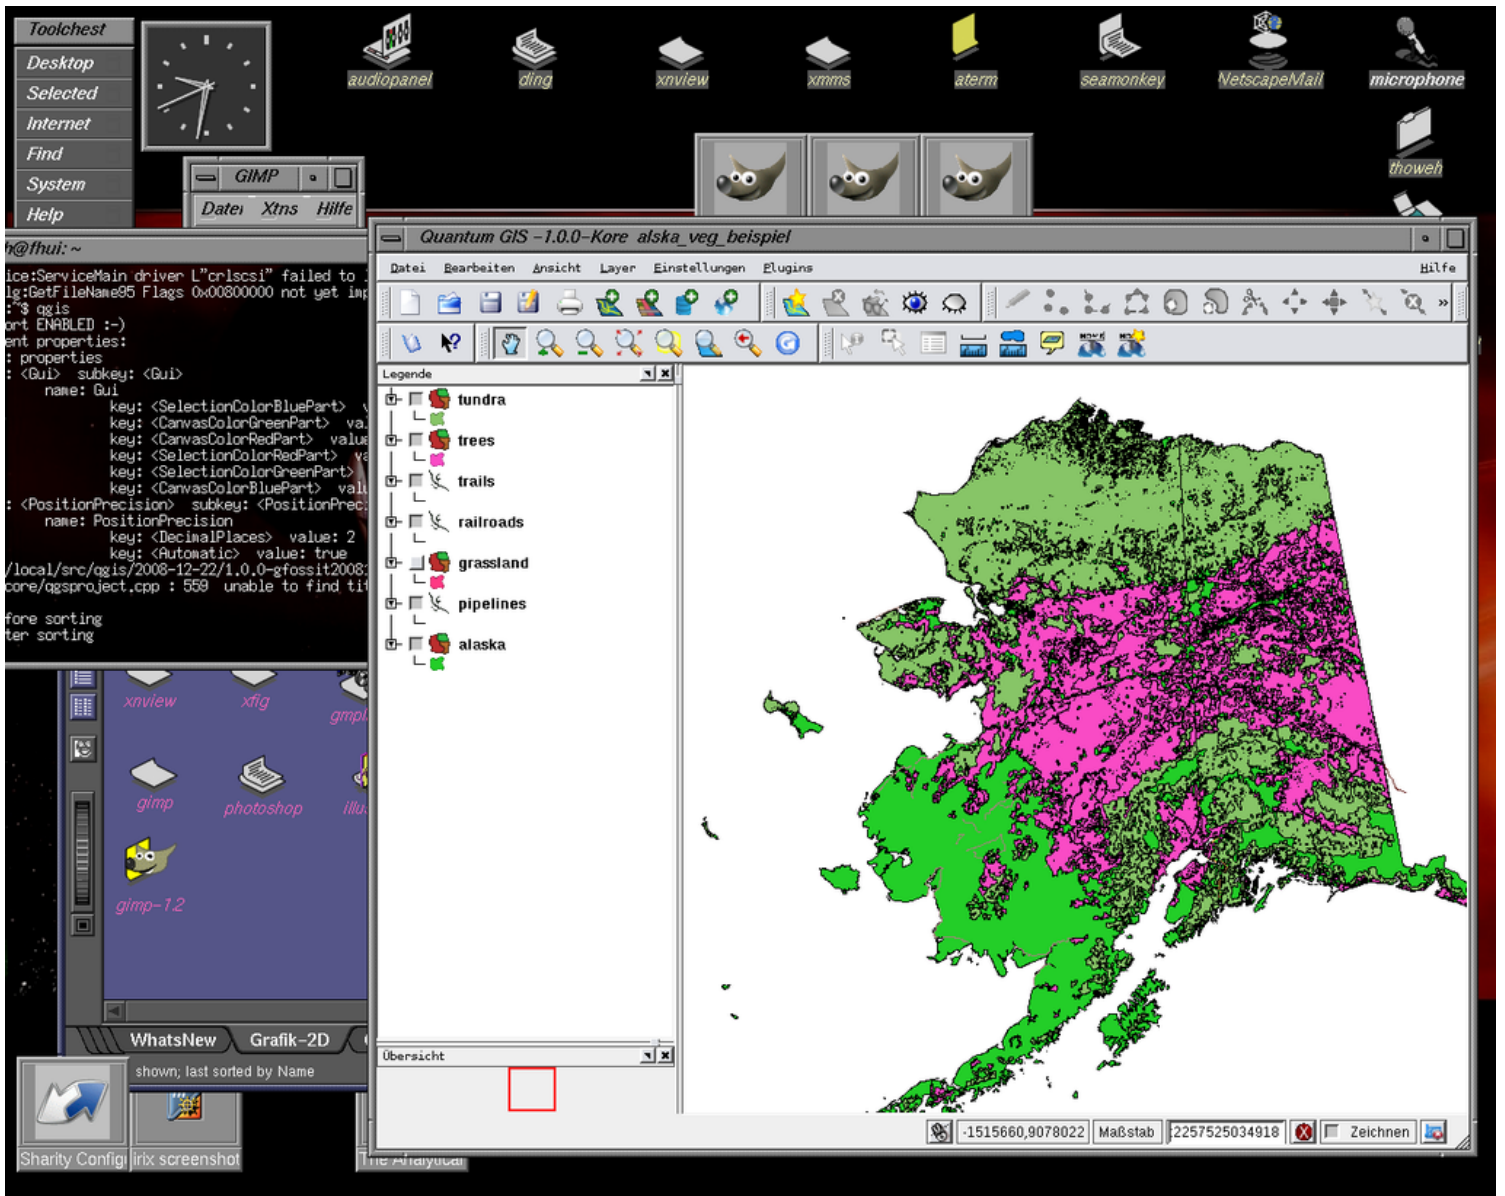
Toolchest
Desktop
Selected
Internet
Find
System
Help

audiopanel
ding
xnview
xmms
aterm
seamonkey
NetscapeMail
microphone
thoweh

GIMP
Datei Xtns Hilfe

h@fhui: ~
ice:ServiceMain driver L"crlscsi" failed to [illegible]
lg:GetFileName95 Flags 0x00800000 not yet im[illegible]
:~$ qgis
ort ENABLED :-)
ent properties:
: properties
: <Gui> subkey: <Gui>
name: Gui
key: <SelectionColorBluePart> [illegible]
key: <CanvasColorGreenPart> va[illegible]
key: <CanvasColorRedPart> value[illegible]
key: <SelectionColorRedPart> v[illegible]
key: <SelectionColorGreenPart>
key: <CanvasColorBluePart> val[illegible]
: <PositionPrecision> subkey: <PositionPrec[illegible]
name: PositionPrecision
key: <DecimalPlaces> value: 2
key: <Automatic> value: true
/local/src/qgis/2008-12-22/1.0.0-gfossit2008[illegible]
core/qgsproject.cpp : 559 unable to find ti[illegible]

fore sorting
ter sorting

xnview
xfig
gmpl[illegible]
gimp
photoshop
illu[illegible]
gimp-1.2
WhatsNew
Grafik-2D
shown; last sorted by Name
Sharity Config
irix screenshot
The Analytical

Quantum GIS - 1.0.0-Kore alska_veg_beispiel
Datei Bearbeiten Ansicht Layer Einstellungen Plugins Hilfe
Legende
tundra
trees
trails
railroads
grassland
pipelines
alaska
Übersicht
-1515660,9078022 Maßstab 2257525034918 Zeichnen